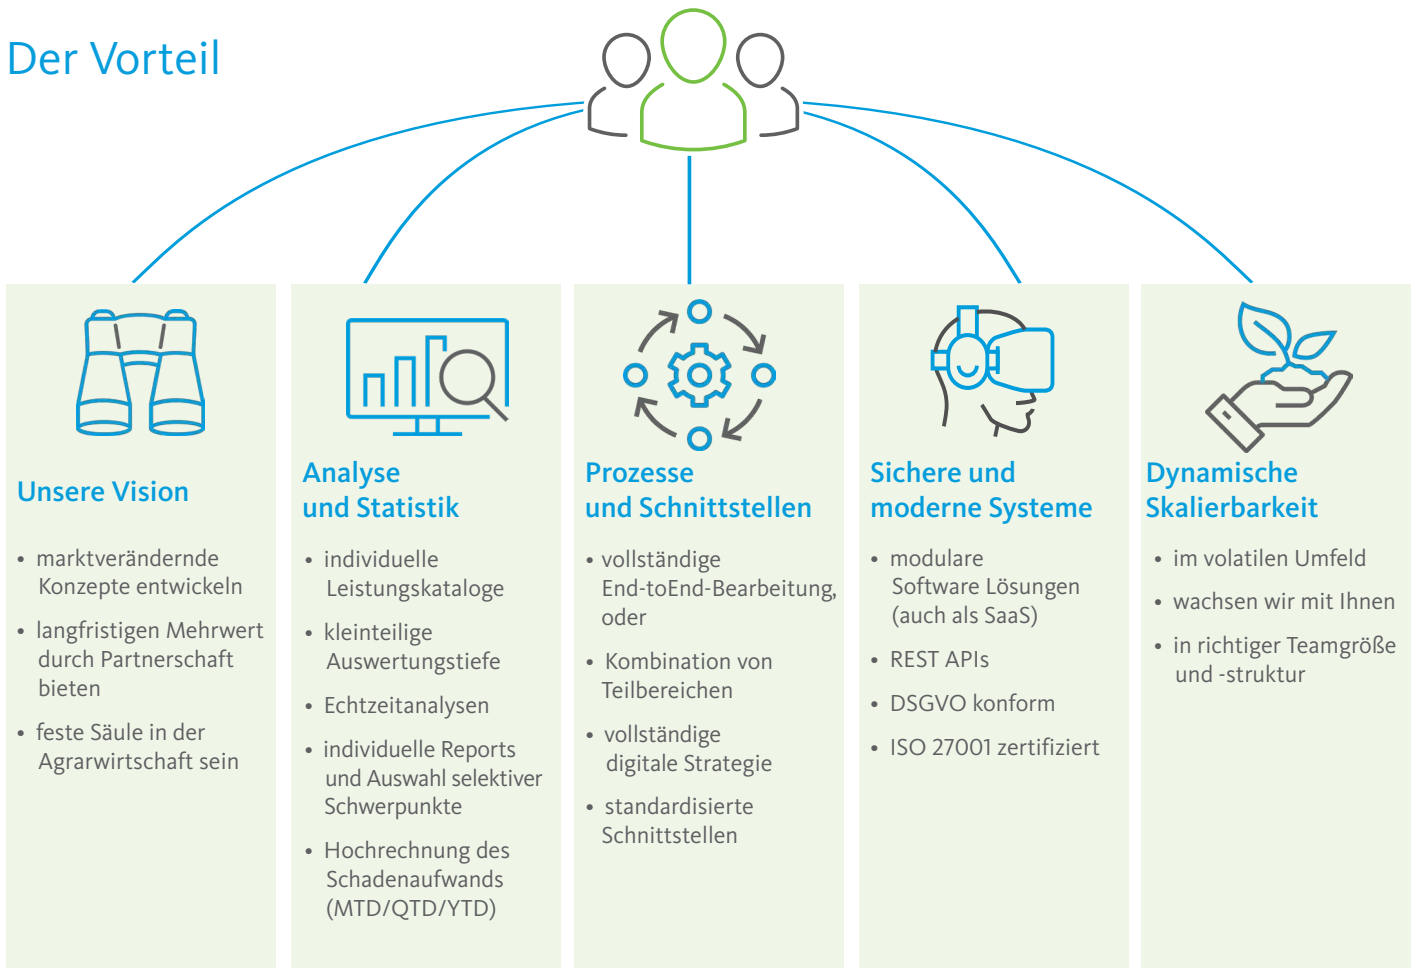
Der Vorteil

Unsere Vision

- marktverändernde Konzepte entwickeln
- langfristigen Mehrwert durch Partnerschaft bieten
- feste Säule in der Agrarwirtschaft sein

Analyse und Statistik

- individuelle Leistungskataloge
- kleinteilige Auswertungstiefe
- Echtzeitanalysen
- individuelle Reports und Auswahl selektiver Schwerpunkte
- Hochrechnung des Schadenaufwands (MTD/QTD/YTD)

Prozesse und Schnittstellen

- vollständige End-toEnd-Bearbeitung, oder
- Kombination von Teilbereichen
- vollständige digitale Strategie
- standardisierte Schnittstellen

Sichere und moderne Systeme

- modulare Software Lösungen (auch als SaaS)
- REST APIs
- DSGVO konform
- ISO 27001 zertifiziert

Dynamische Skalierbarkeit

- im volatilen Umfeld
- wachsen wir mit Ihnen
- in richtiger Teamgröße und -struktur